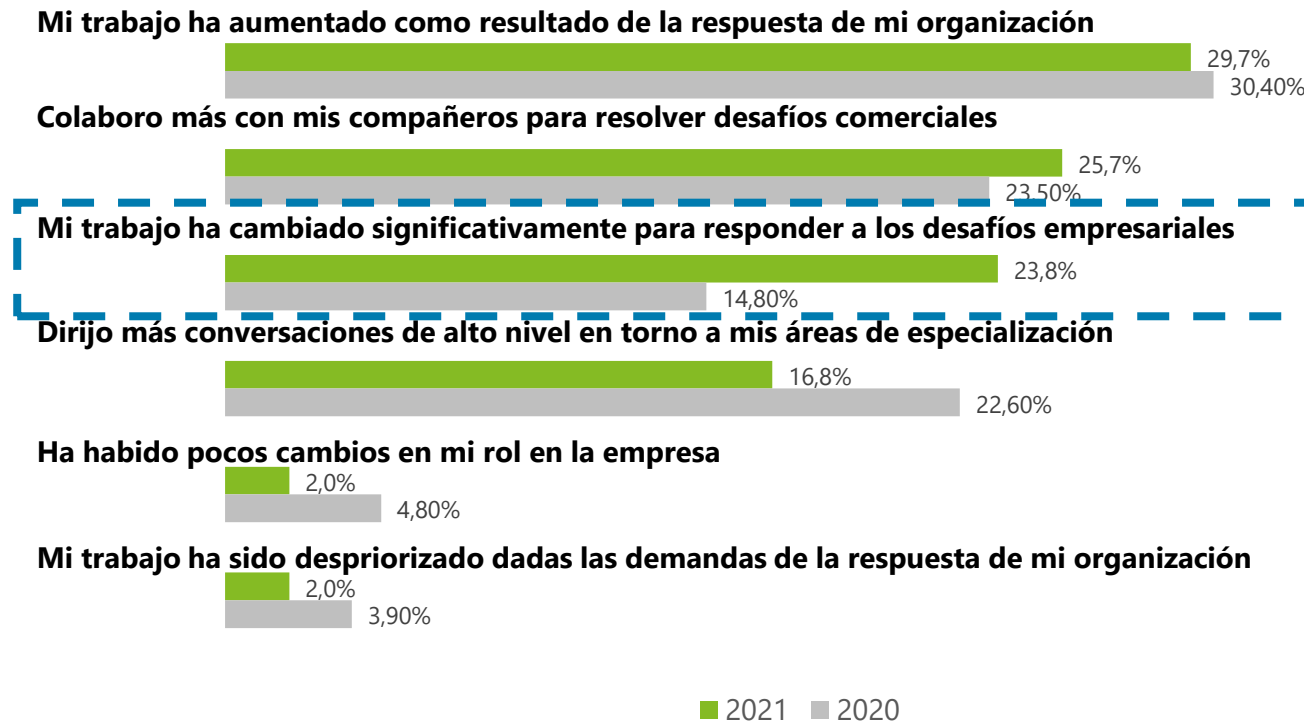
Mi trabajo ha aumentado como resultado de la respuesta de mi organización

29,7%

30,40%

Colaboro más con mis compañeros para resolver desafíos comerciales

25,7%

23,50%

Mi trabajo ha cambiado significativamente para responder a los desafíos empresariales

23,8%

14,80%

Dirijo más conversaciones de alto nivel en torno a mis áreas de especialización

16,8%

22,60%

Ha habido pocos cambios en mi rol en la empresa

2,0%

4,80%

Mi trabajo ha sido despriorizado dadas las demandas de la respuesta de mi organización

2,0%

3,90%

2021 2020